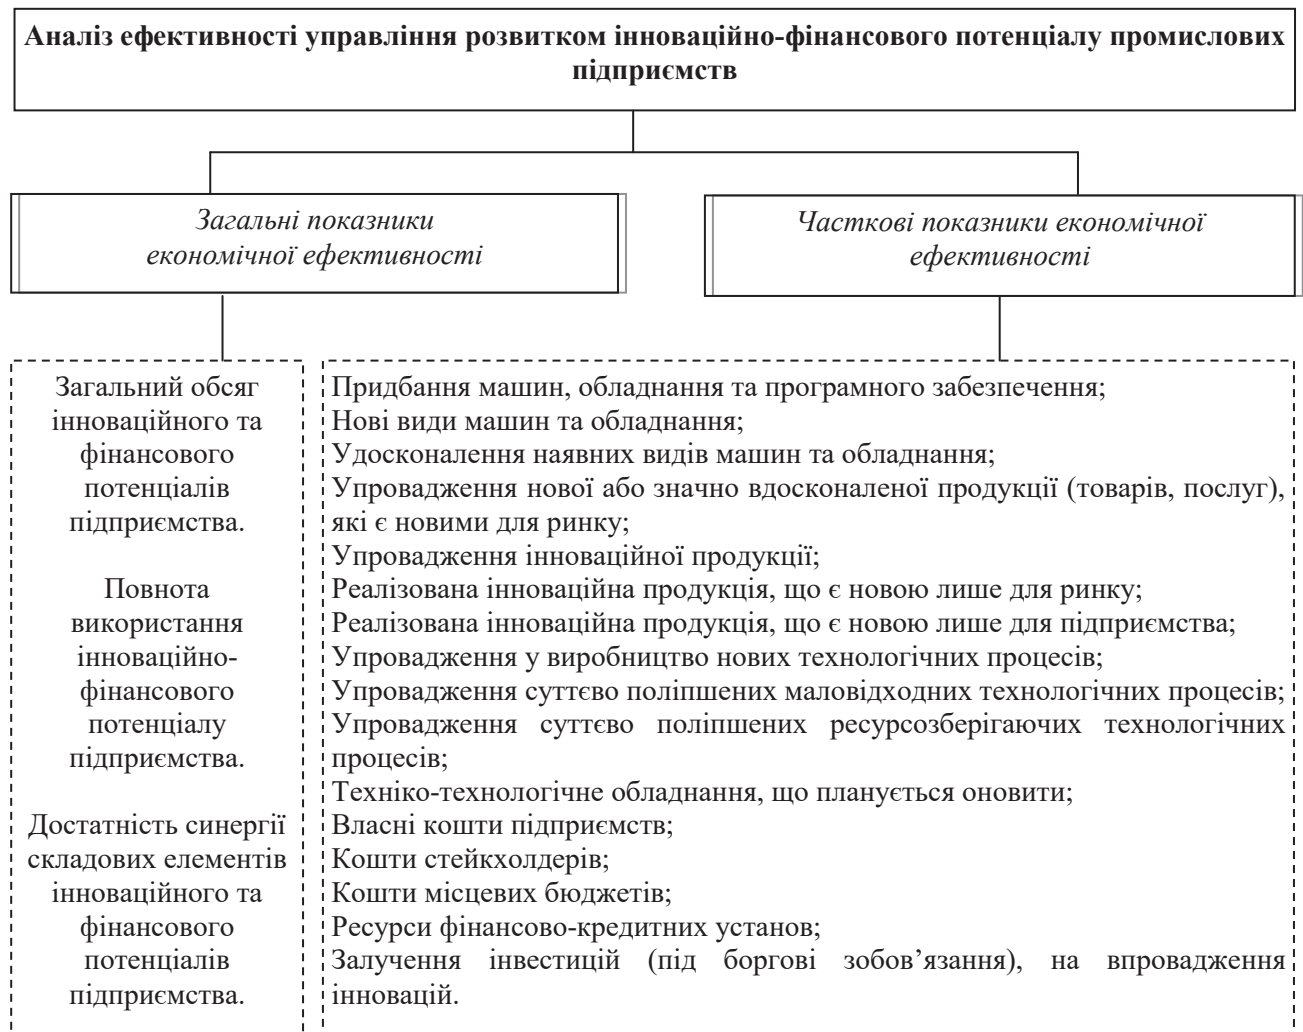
Аналіз ефективності управління розвитком інноваційно-фінансового потенціалу промислових підприємств

Загальні показники економічної ефективності

Часткові показники економічної ефективності

Загальний обсяг інноваційного та фінансового потенціалів підприємства.

Повнота використання інноваційно-фінансового потенціалу підприємства.

Достатність синергії складових елементів інноваційного та фінансового потенціалів підприємства.

Придбання машин, обладнання та програмного забезпечення;
Нові види машин та обладнання;
Удосконалення наявних видів машин та обладнання;
Упровадження нової або значно вдосконаленої продукції (товарів, послуг), які є новими для ринку;
Упровадження інноваційної продукції;
Реалізована інноваційна продукція, що є новою лише для ринку;
Реалізована інноваційна продукція, що є новою лише для підприємства;
Упровадження у виробництво нових технологічних процесів;
Упровадження суттєво поліпшених маловідходних технологічних процесів;
Упровадження суттєво поліпшених ресурсозберігаючих технологічних процесів;
Техніко-технологічне обладнання, що планується оновити;
Власні кошти підприємств;
Кошти стейкхолдерів;
Кошти місцевих бюджетів;
Ресурси фінансово-кредитних установ;
Залучення інвестицій (під боргові зобов’язання), на впровадження інновацій.